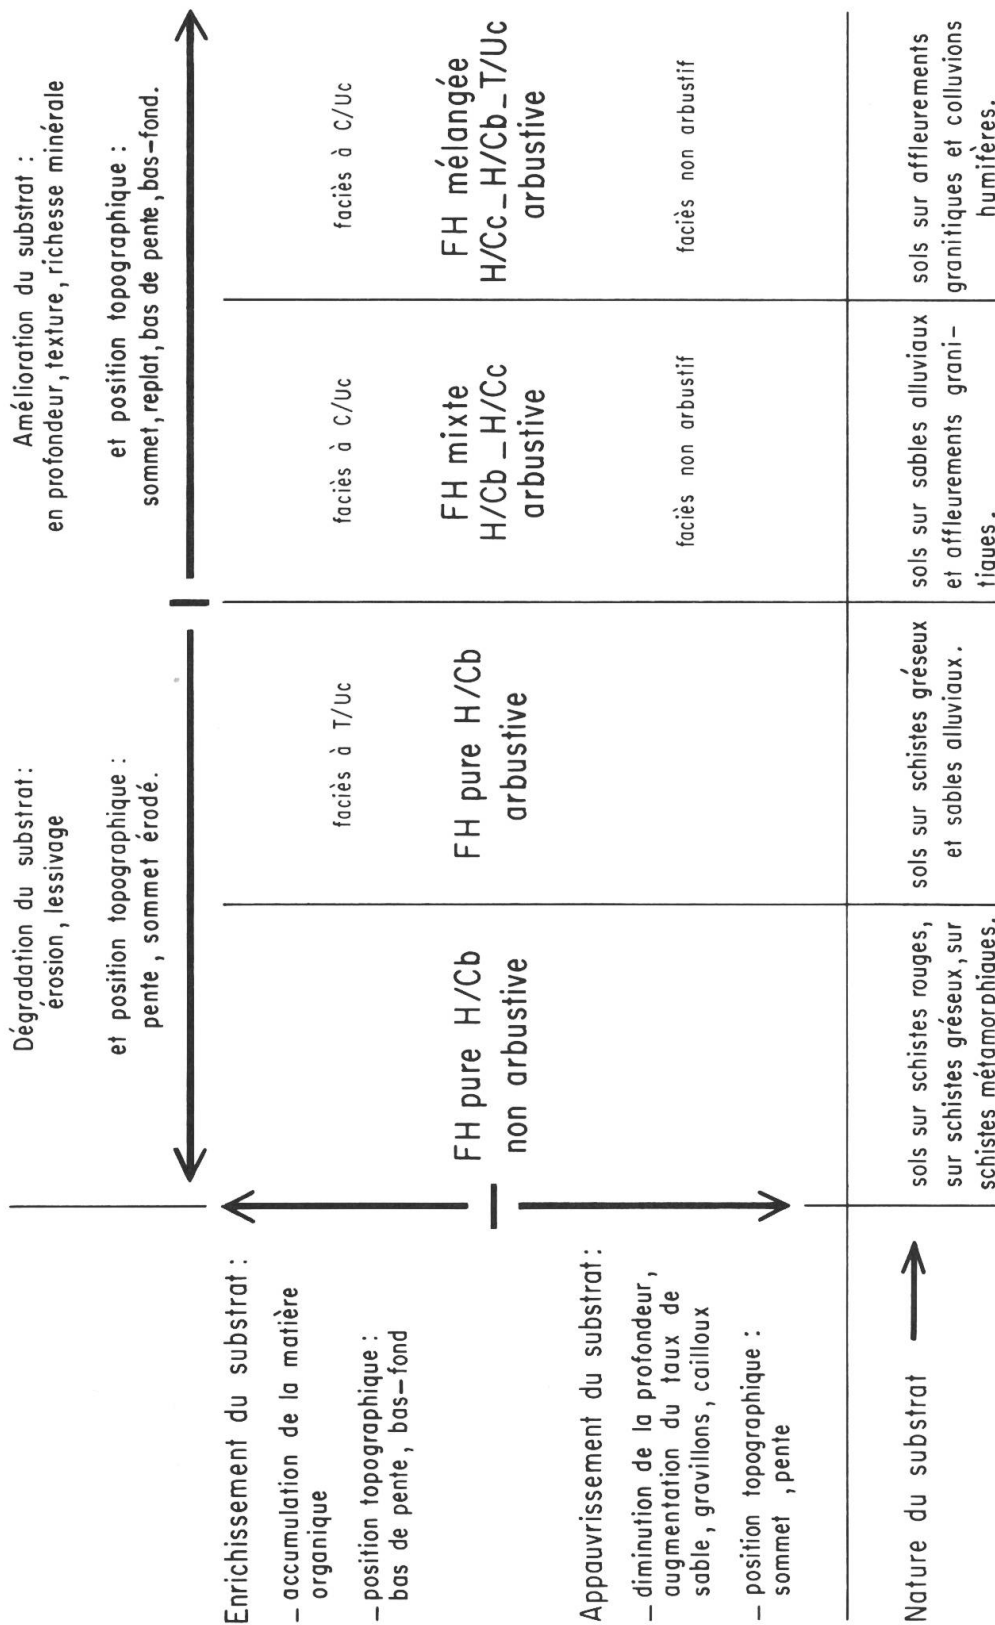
Dégradation du substrat : érosion, lessivage

et position topographique : pente, sommet érodé.

Amélioration du substrat : en profondeur, texture, richesse minérale

et position topographique : sommet, replat, bas de pente, bas-fond.

Enrichissement du substrat :
– accumulation de la matière organique
– position topographique : bas de pente, bas-fond

Appauvrissement du substrat :
– diminution de la profondeur, augmentation du taux de sable, gravillons, cailloux
– position topographique : sommet, pente

FH pure H/Cb non arbustive

faciès à T/Uc

FH pure H/Cb arbustive

faciès à C/Uc

FH mixte H/Cb_H/Cc arbustive

faciès non arbustif

faciès à C/Uc

FH mélangée H/Cc_H/Cb_T/Uc arbustive

faciès non arbustif

Nature du substrat

sols sur schistes rouges, sur schistes gréseux, sur schistes métamorphiques.

sols sur schistes gréseux et sables alluviaux.

sols sur sables alluviaux et affleurements granitiques.

sols sur affleurements granitiques et colluvions humifères.